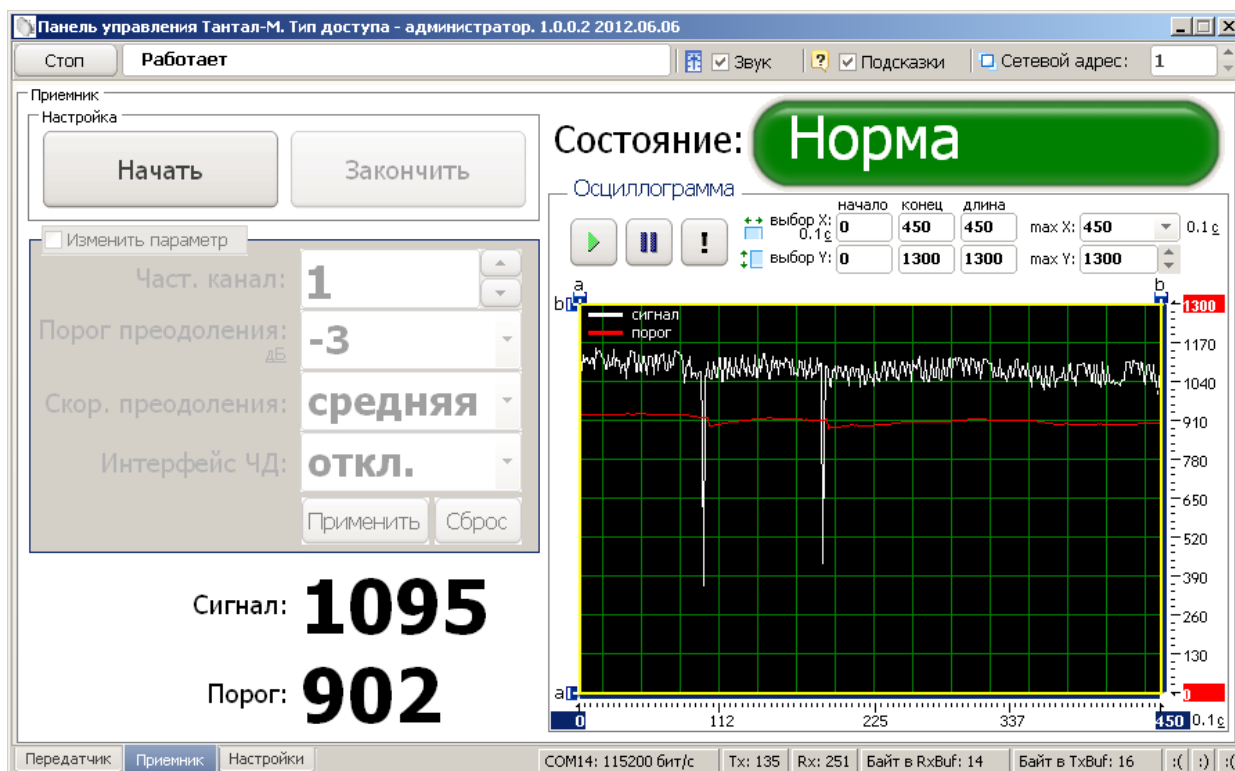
Панель управления Тантал-М. Тип доступа - администратор. 1.0.0.2 2012.06.06

Стоп
Работает
Звук
Подсказки
Сетевой адрес:
1

Приемник
Настройка
Начать
Закончить

Изменить параметр
Част. канал: 1
Порог преодоления: дБ -3
Скор. преодоления: средняя
Интерфейс ЧД: откл.
Применить
Сброс

Сигнал: 1095
Порог: 902

Состояние: Норма

Осциллограмма
начало конец длина
выбор X: 0.1с 0 450 450 max X: 450 0.1с
выбор Y: 0 1300 1300 max Y: 1300

a
b
b
сигнал
порог
1300
1170
1040
910
780
650
520
390
260
130
a
0
0
112
225
337
450
0.1с

Передатчик
Приемник
Настройки
COM14: 115200 бит/с
Tx: 135
Rx: 251
Байт в RxBuf: 14
Байт в TxBuf: 16
:(
:)
:(